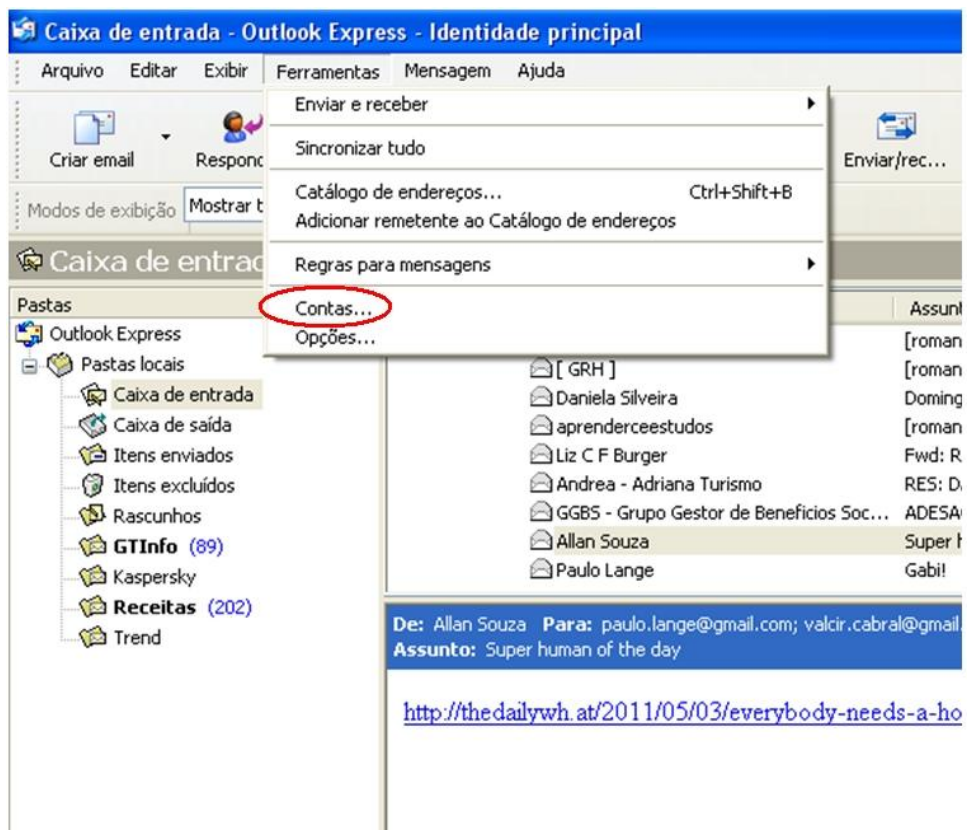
Caixa de entrada - Outlook Express - Identidade principal

Arquivo Editar Exibir Ferramentas Mensagem Ajuda

Enviar e receber
Sincronizar tudo
Catálogo de endereços... Ctrl+Shift+B
Adicionar remetente ao Catálogo de endereços
Regras para mensagens
Contas...
Opções...

Criar email
Respon
Enviar/rec...

Modos de exibição Mostrar t

Caixa de entrad

Pastas
Outlook Express
Pastas locais
Caixa de entrada
Caixa de saída
Itens enviados
Itens excluídos
Rascunhos
GTInfo (89)
Kaspersky
Receitas (202)
Trend

Assun
[roman
[ GRH ] [roman
Daniela Silveira Doming
aprenderceestudos [roman
Liz C F Burger Fwd: R
Andrea - Adriana Turismo RES: D
GGBS - Grupo Gestor de Benefícios Soc... ADESA
Allan Souza Super h
Paulo Lange Gabi!

De: Allan Souza Para: paulo.lange@gmail.com; valcir.cabral@gmail.
Assunto: Super human of the day

http://thedailywh.at/2011/05/03/everybody-needs-a-ho